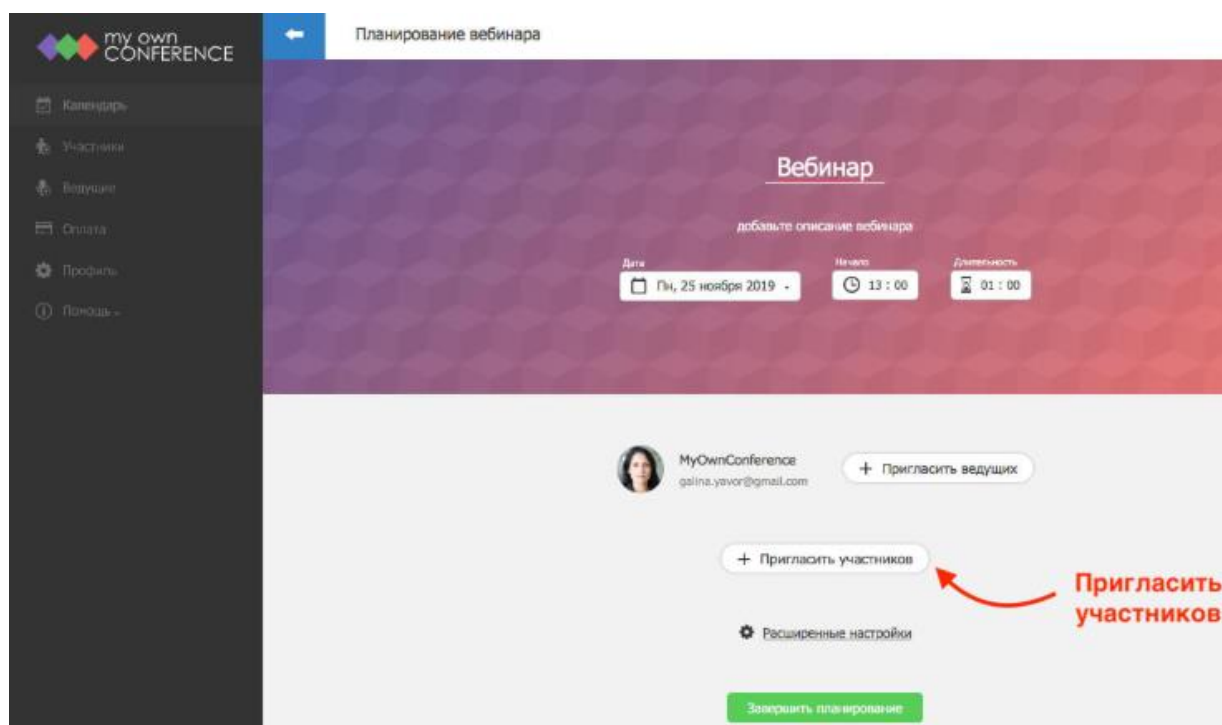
my own CONFERENCE

Календарь
Участники
Ведущие
Оплата
Профиль
Помощь

Планирование вебинара

Вебинар

добавьте описание вебинара

Дата
Пн, 25 ноября 2019

Начало
13 : 00

Длительность
01 : 00

MyOwnConference
galina.yavor@gmail.com

+ Пригласить ведущих

+ Пригласить участников

Пригласить участников

Расширенные настройки

Завершить планирование